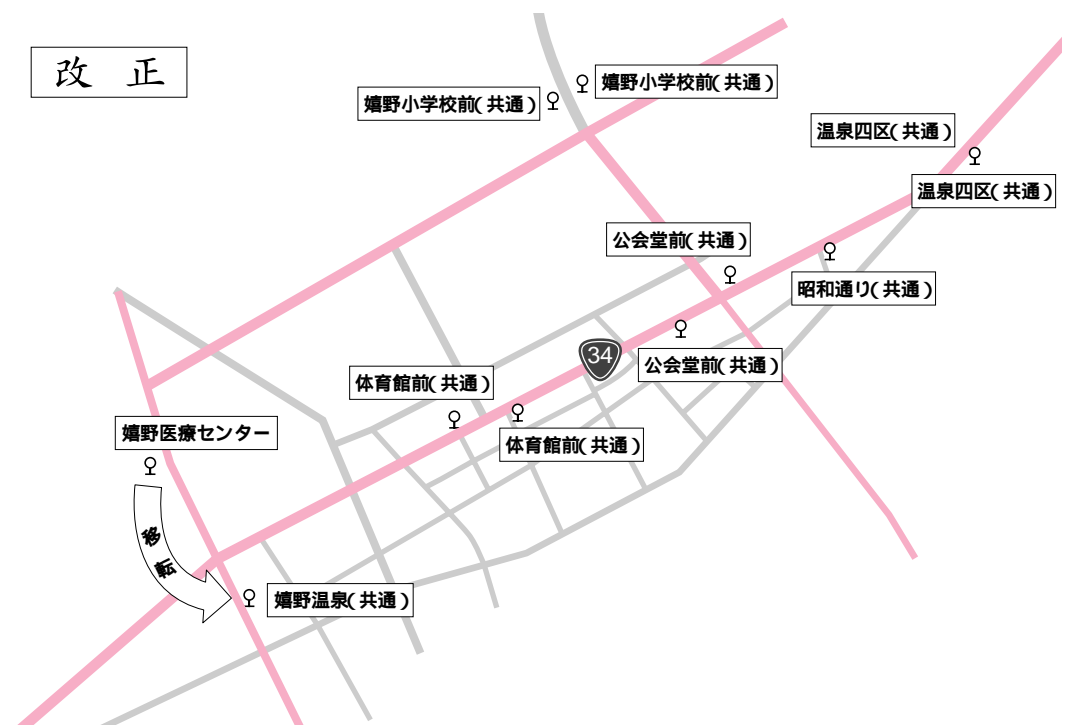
改　正

嬉野小学校前(共通)

嬉野小学校前(共通)

温泉四区(共通)

温泉四区(共通)

公会堂前(共通)

昭和通り(共通)

34

公会堂前(共通)

体育館前(共通)

体育館前(共通)

嬉野医療センター

移転

嬉野温泉(共通)